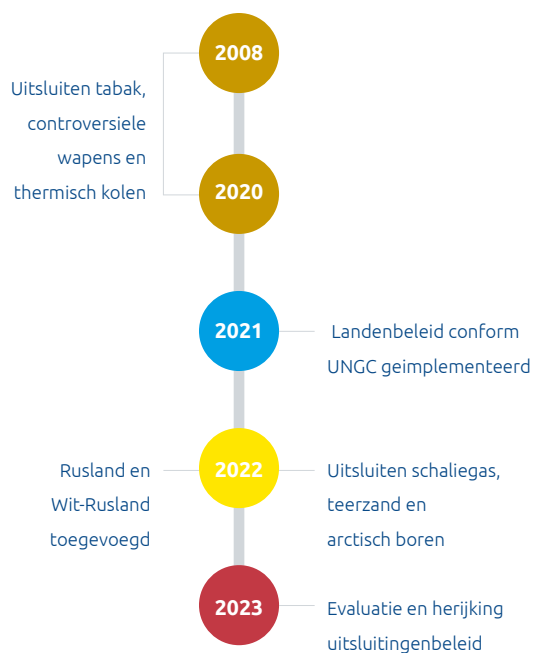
2008

Uitsluiten tabak, controversiele wapens en thermisch kolen

2020

2021

Landenbeleid conform UNGC geimplementeerd

Rusland en Wit-Rusland toegevoegd

2022

Uitsluiten schaliegas, teerzand en arctisch boren

2023

Evaluatie en herijking uitsluitingenbeleid